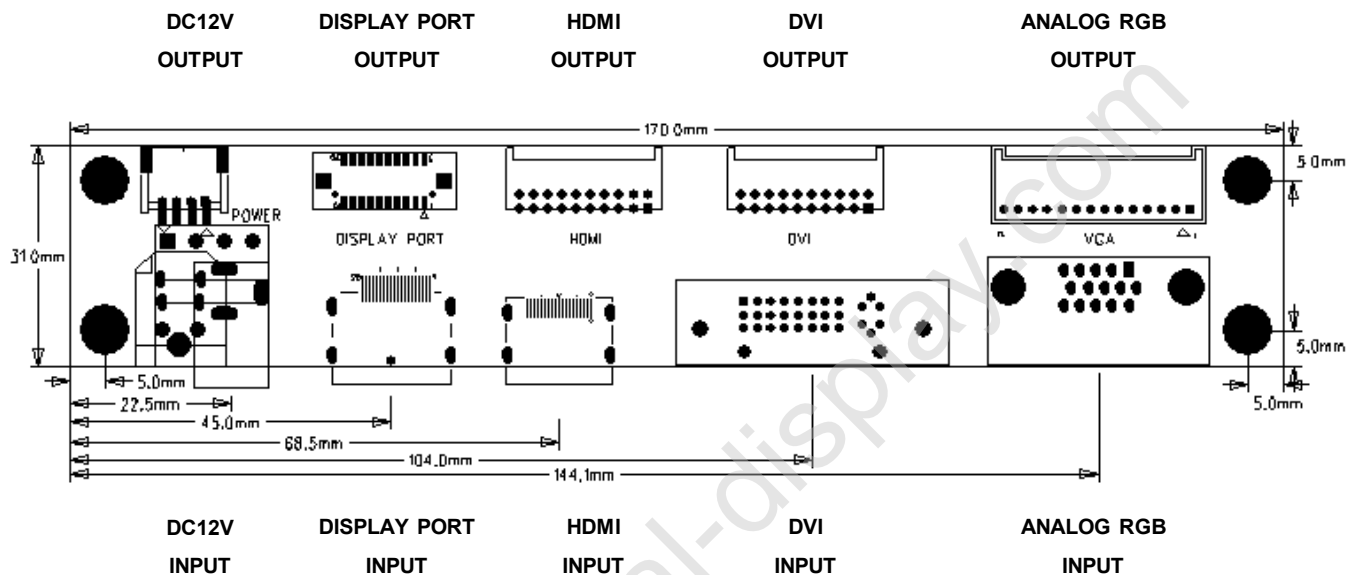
DC12V
OUTPUT

DISPLAY PORT
OUTPUT

HDMI
OUTPUT

DVI
OUTPUT

ANALOG RGB
OUTPUT

170.0mm

5.0mm

31.0mm

POWER

DISPLAY PORT

HDMI

DVI

VGA

5.0mm

5.0mm

5.0mm

22.5mm

45.0mm

68.5mm

104.0mm

144.1mm

DC12V
INPUT

DISPLAY PORT
INPUT

HDMI
INPUT

DVI
INPUT

ANALOG RGB
INPUT